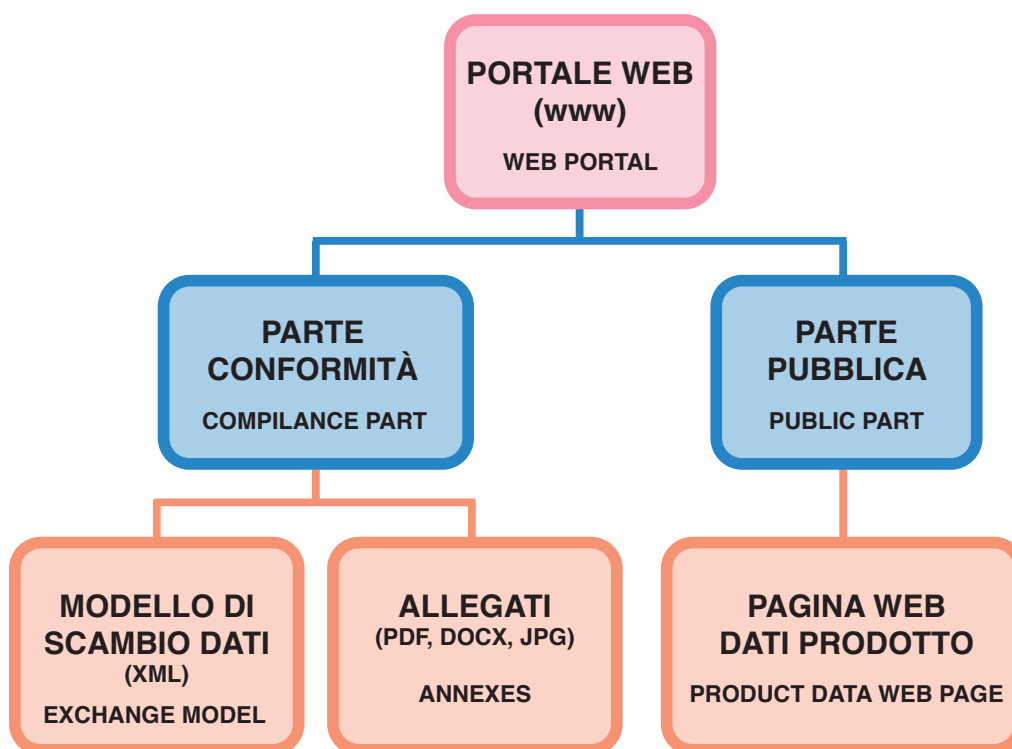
PORTALE WEB
(www)
WEB PORTAL

PARTE
CONFORMITÀ
COMPILANCE PART

PARTE
PUBBLICA
PUBLIC PART

MODELLO DI
SCAMBIO DATI
(XML)
EXCHANGE MODEL

ALLEGATI
(PDF, DOCX, JPG)
ANNEXES

PAGINA WEB
DATI PRODOTTO
PRODUCT DATA WEB PAGE